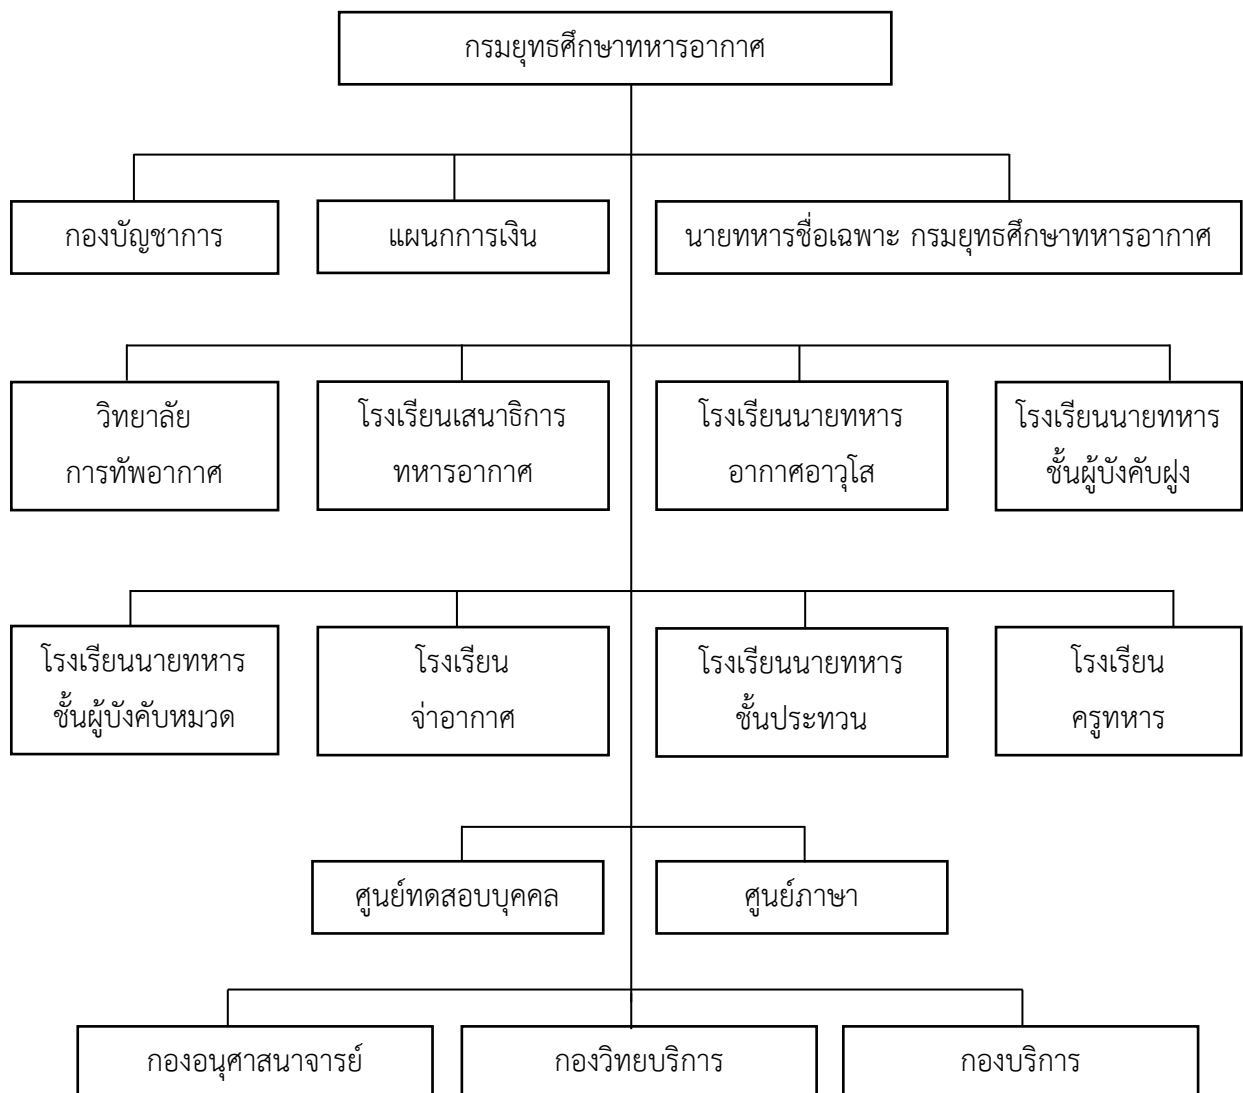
กรมยุทธศึกษาทหารอากาศ

กองบัญชาการ

แผนกการเงิน

นายทหารชื่อเฉพาะ กรมยุทธศึกษาทหารอากาศ

วิทยาลัย การทัพอากาศ

โรงเรียนเสนาธิการ ทหารอากาศ

โรงเรียนนายทหาร อากาศอาวุโส

โรงเรียนนายทหาร ชั้นผู้บังคับฝูง

โรงเรียนนายทหาร ชั้นผู้บังคับหมวด

โรงเรียน จ่าอากาศ

โรงเรียนนายทหาร ชั้นประทวน

โรงเรียน ครูทหาร

ศูนย์ทดสอบบุคคล

ศูนย์ภาษา

กองอนุศาสนาจารย์

กองวิทยบริการ

กองบริการ